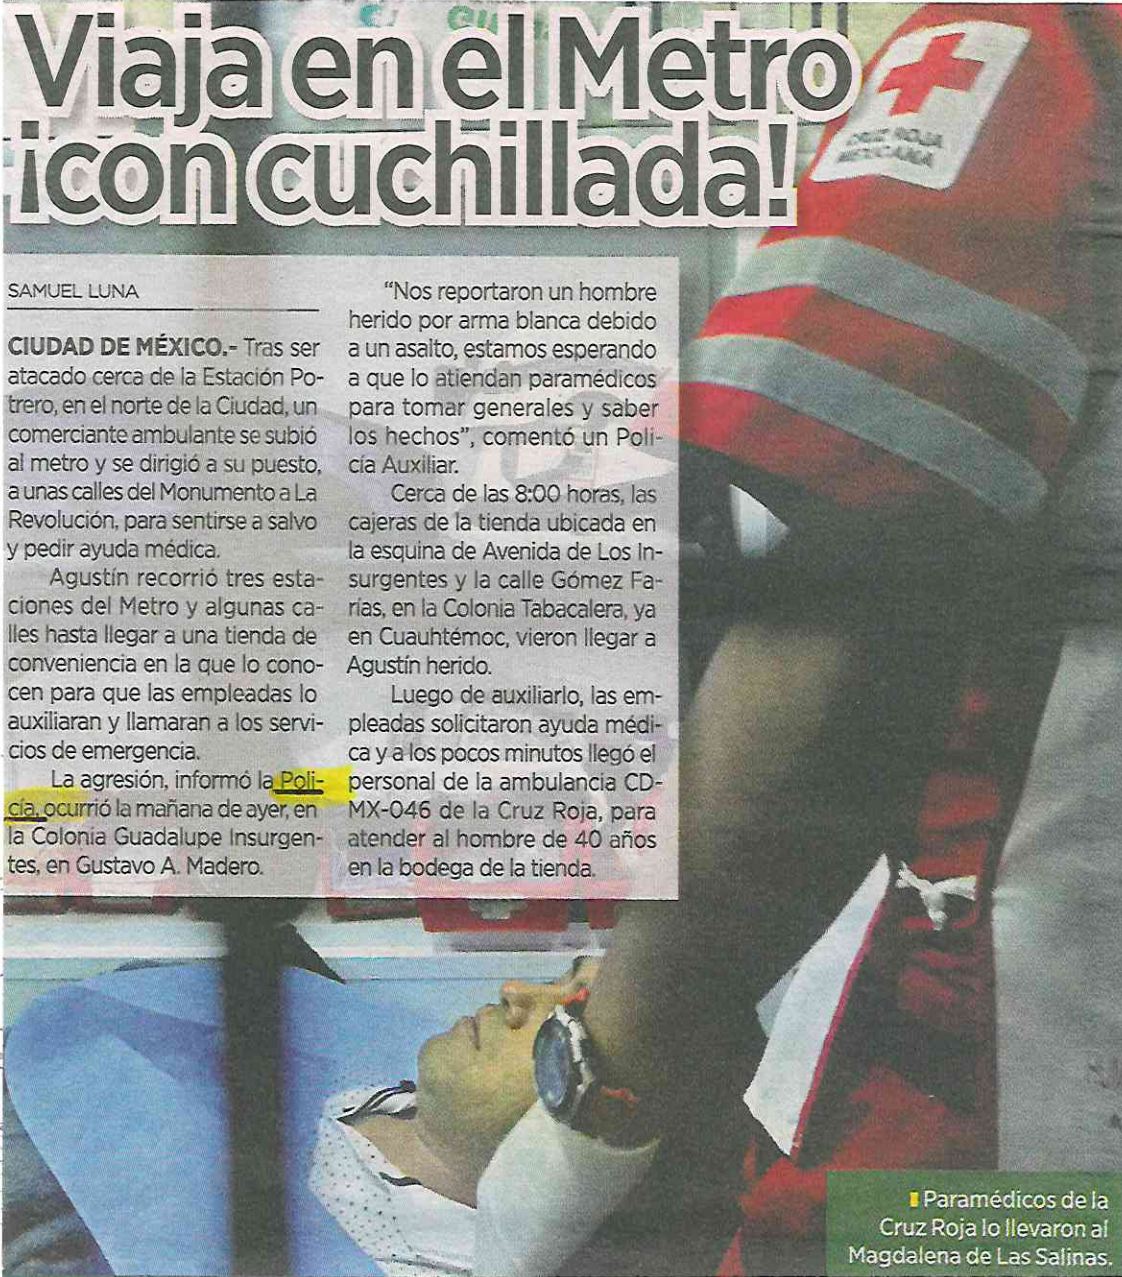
Viaja en el Metro ¡con cuchillada!

SAMUEL LUNA

CIUDAD DE MÉXICO.- Tras ser atacado cerca de la Estación Potrero, en el norte de la Ciudad, un comerciante ambulante se subió al metro y se dirigió a su puesto, a unas calles del Monumento a La Revolución, para sentirse a salvo y pedir ayuda médica.

Agustín recorrió tres estaciones del Metro y algunas calles hasta llegar a una tienda de conveniencia en la que lo conocen para que las empleadas lo auxiliaran y llamaran a los servicios de emergencia.

La agresión, informó la Policía, ocurrió la mañana de ayer, en la Colonia Guadalupe Insurgentes, en Gustavo A. Madero.

"Nos reportaron un hombre herido por arma blanca debido a un asalto, estamos esperando a que lo atiendan paramédicos para tomar generales y saber los hechos", comentó un Policía Auxiliar.

Cerca de las 8:00 horas, las cajeras de la tienda ubicada en la esquina de Avenida de Los Insurgentes y la calle Gómez Farías, en la Colonia Tabacalera, ya en Cuauhtémoc, vieron llegar a Agustín herido.

Luego de auxiliarlo, las empleadas solicitaron ayuda médica y a los pocos minutos llegó el personal de la ambulancia CDMX-046 de la Cruz Roja, para atender al hombre de 40 años en la bodega de la tienda.

CRUZ ROJA MEXICANA

Paramédicos de la Cruz Roja lo llevaron al Magdalena de Las Salinas.